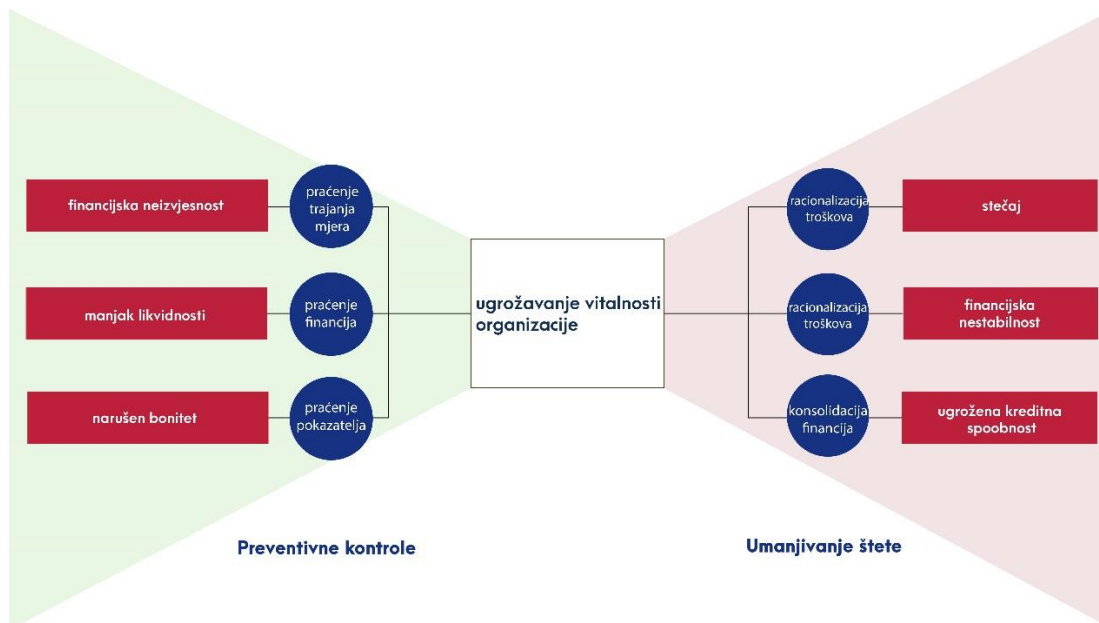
financijska neizvjesnost

praćenje trajanja mjera

manjak likvidnosti

praćenje financija

narušen bonitet

praćenje pokazatelja

ugrožavanje vitalnosti organizacije

racionalizacija troškova

stečaj

racionalizacija troškova

financijska nestabilnost

konsolidacija financija

ugrožena kreditna spoobnost

Preventivne kontrole

Umanjivanje štete